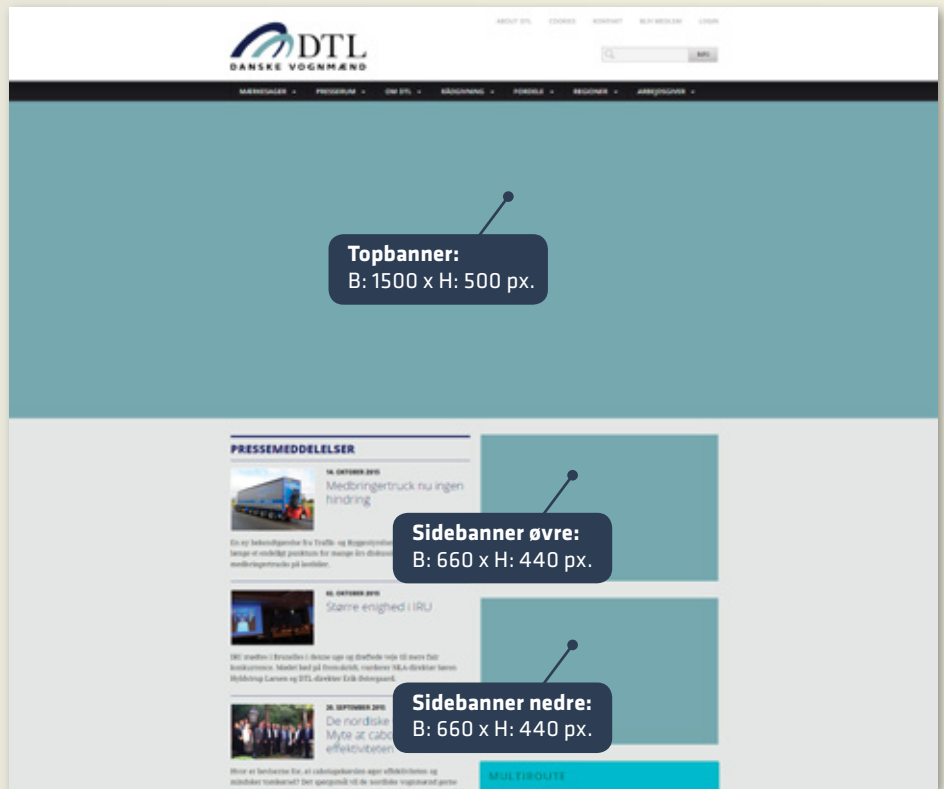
DTL
DANSKE VOGNMÆND

ABOUT DTL COOKIES KONTAKT BLIV MEDLEM LOGIN

SØG

MÆRKESAGER PRESSERUM OM DTL RÅDGIVNING FORDELE REGIONER ARBEJDSGIVER

Topbanner:
B: 1500 x H: 500 px.

PRESSEMEDDELELSER

14. OKTOBER 2015
Medbringertruck nu ingen hindring

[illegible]

02. OKTOBER 2015
Større enighed i IRU

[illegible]

28. SEPTEMBER 2015
De nordiske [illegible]
Myte at cabo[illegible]
effektiviteten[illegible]

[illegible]

Sidebanner øvre:
B: 660 x H: 440 px.

Sidebanner nedre:
B: 660 x H: 440 px.

MULTIROUTE